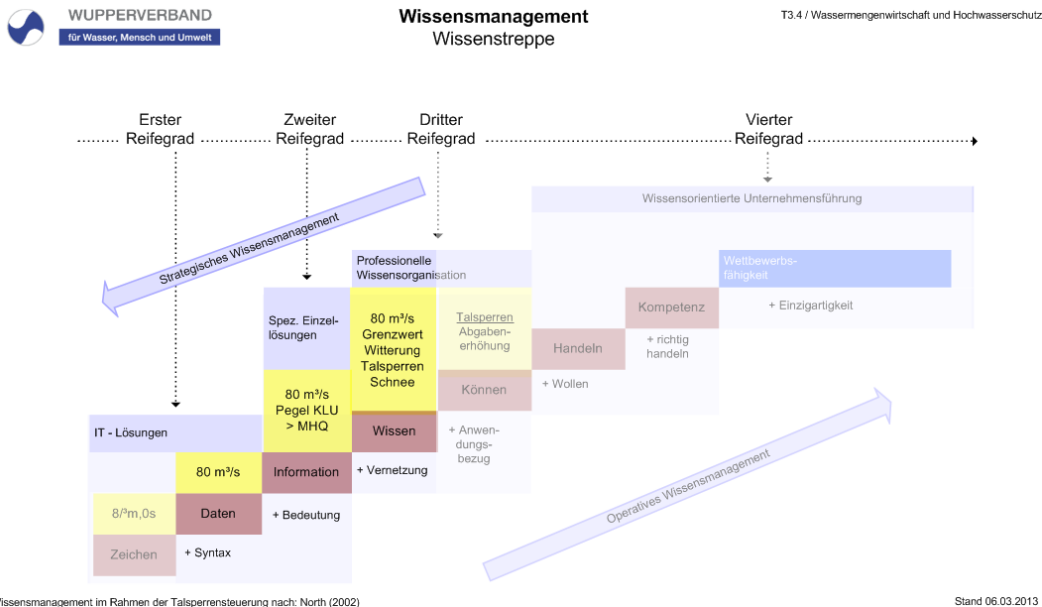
WUPPERVERBAND
für Wasser, Mensch und Umwelt

Wissensmanagement
Wissenstreppe

T3.4 / Wassermengenwirtschaft und Hochwasserschutz

Erster Reifegrad

Zweiter Reifegrad

Dritter Reifegrad

Vierter Reifegrad

Strategisches Wissensmanagement

Wissensorientierte Unternehmensführung

Professionelle Wissensorganisation

Wettbewerbsfähigkeit

+ Einzigartigkeit

Kompetenz

+ richtig handeln

Handeln

+ Wollen

Talsperren Abgabenerhöhung

Können

+ Anwendungsbezug

Spez. Einzellösungen

80 m³/s Grenzwert Witterung Talsperren Schnee

Wissen

+ Vernetzung

80 m³/s Pegel KLU > MHQ

Information

+ Bedeutung

IT - Lösungen

80 m³/s

Daten

+ Syntax

8/³m,0s

Zeichen

Operatives Wissensmanagement

Wissensmanagement im Rahmen der Talsperrensteuerung nach: North (2002)

Stand 06.03.2013